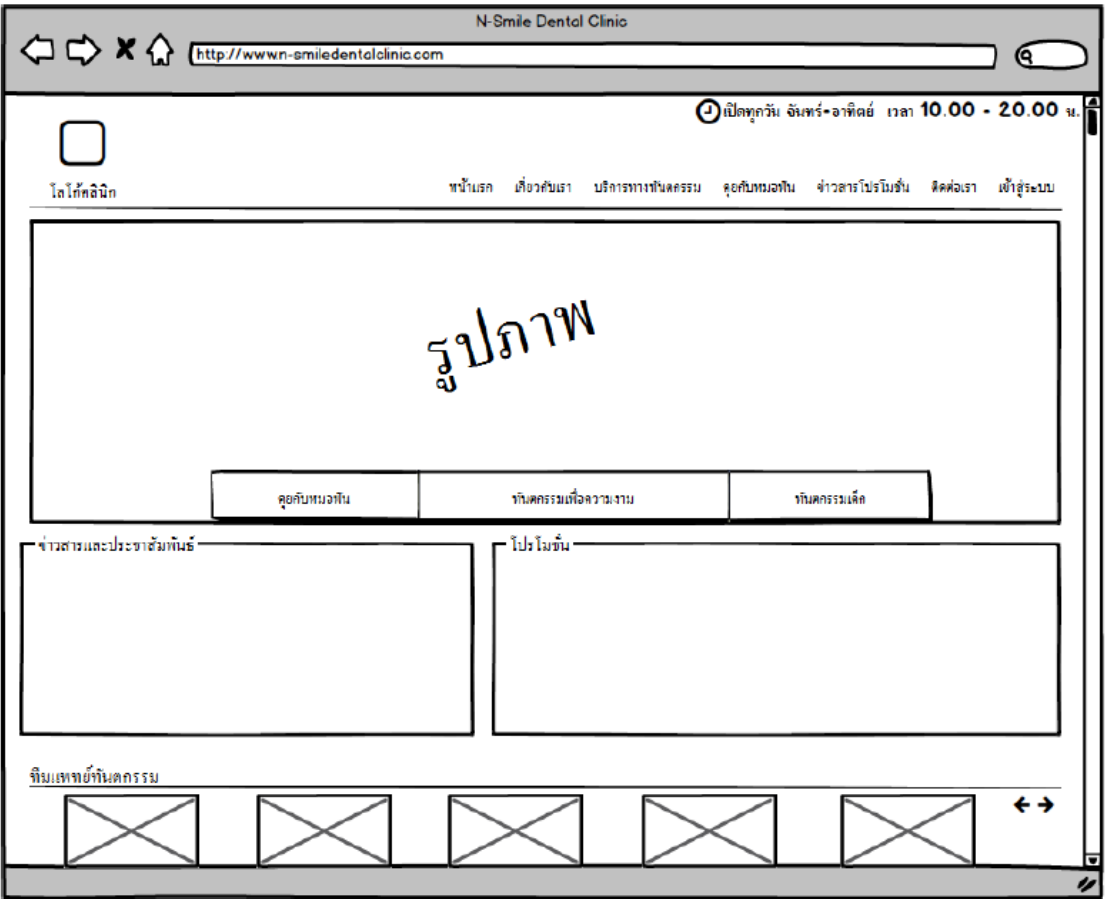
N-Smile Dental Clinic

http://www.n-smiledentalclinic.com

เปิดทุกวัน จันทร์-อาทิตย์ เวลา 10.00 - 20.00 น.

โลโก้คลินิก

หน้าแรก เกี่ยวกับเรา บริการทางทันตกรรม คุยกับหมอฟัน ข่าวสารโปรโมชั่น ติดต่อเรา เข้าสู่ระบบ

รูปภาพ

คุยกับหมอฟัน | ทันตกรรมเพื่อความงาม | ทันตกรรมเด็ก

ข่าวสารและประชาสัมพันธ์

โปรโมชั่น

ทีมแพทย์ทันตกรรม